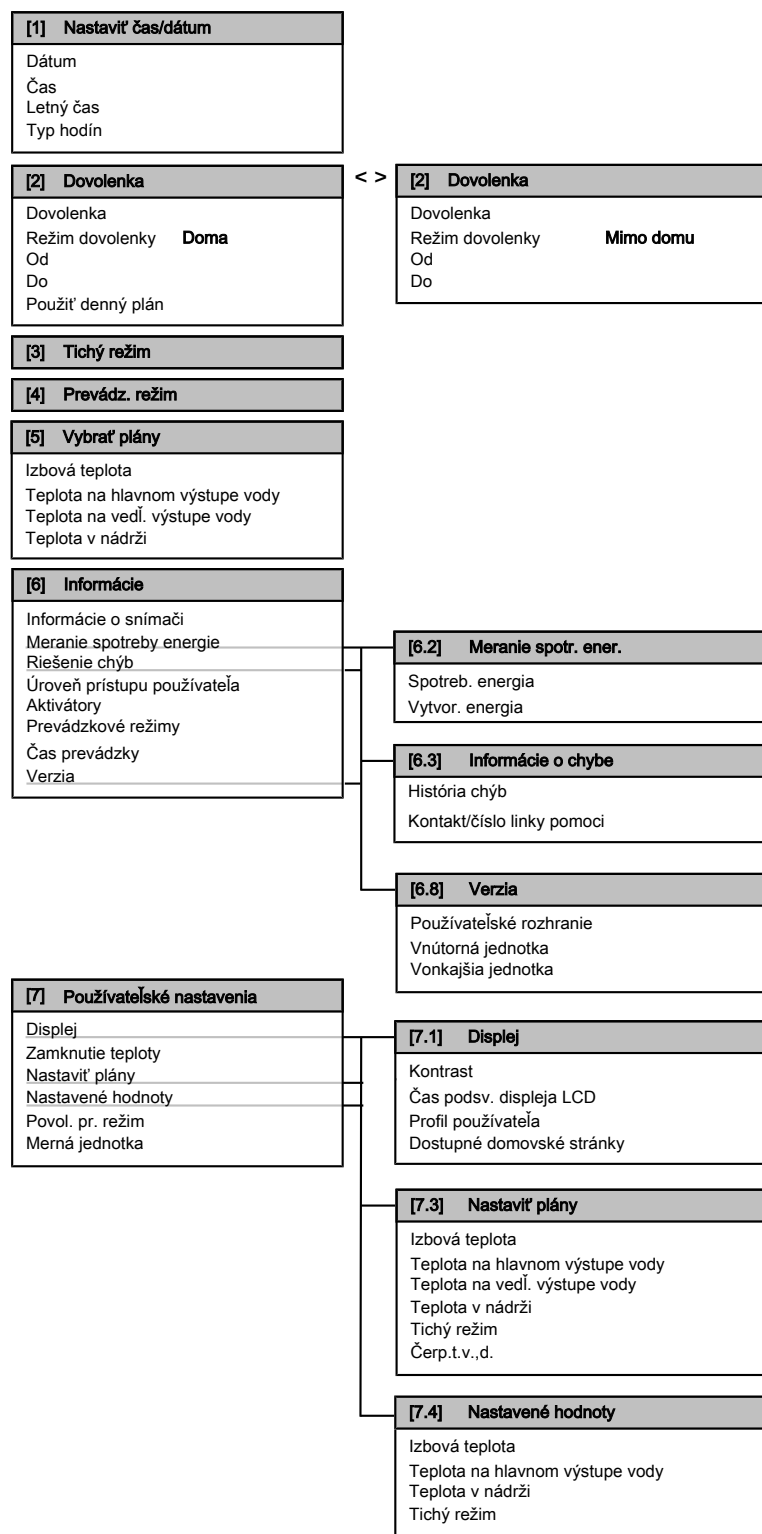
[1] Nastaviť čas/dátum

Dátum
Čas
Letný čas
Typ hodín

[2] Dovolenka

Dovolenka
Režim dovolenky Doma
Od
Do
Použiť denný plán

< >

[2] Dovolenka

Dovolenka
Režim dovolenky Mimo domu
Od
Do

[3] Tichý režim

[4] Prevádz. režim

[5] Vybrať plány

Izbová teplota
Teplota na hlavnom výstupe vody
Teplota na vedľ. výstupe vody
Teplota v nádrži

[6] Informácie

Informácie o snímači
Meranie spotreby energie
Riešenie chýb
Úroveň prístupu používateľa
Aktivátory
Prevádzkové režimy
Čas prevádzky
Verzia

[6.2] Meranie spotr. ener.

Spotreb. energia
Vytvor. energia

[6.3] Informácie o chybe

História chýb
Kontakt/číslo linky pomoci

[6.8] Verzia

Používateľské rozhranie
Vnútorná jednotka
Vonkajšia jednotka

[7] Používateľské nastavenia

Displej
Zamknutie teploty
Nastaviť plány
Nastavené hodnoty
Povol. pr. režim
Merná jednotka

[7.1] Displej

Kontrast
Čas podsv. displeja LCD
Profil používateľa
Dostupné domovské stránky

[7.3] Nastaviť plány

Izbová teplota
Teplota na hlavnom výstupe vody
Teplota na vedľ. výstupe vody
Teplota v nádrži
Tichý režim
Čerp.t.v.,d.

[7.4] Nastavené hodnoty

Izbová teplota
Teplota na hlavnom výstupe vody
Teplota v nádrži
Tichý režim